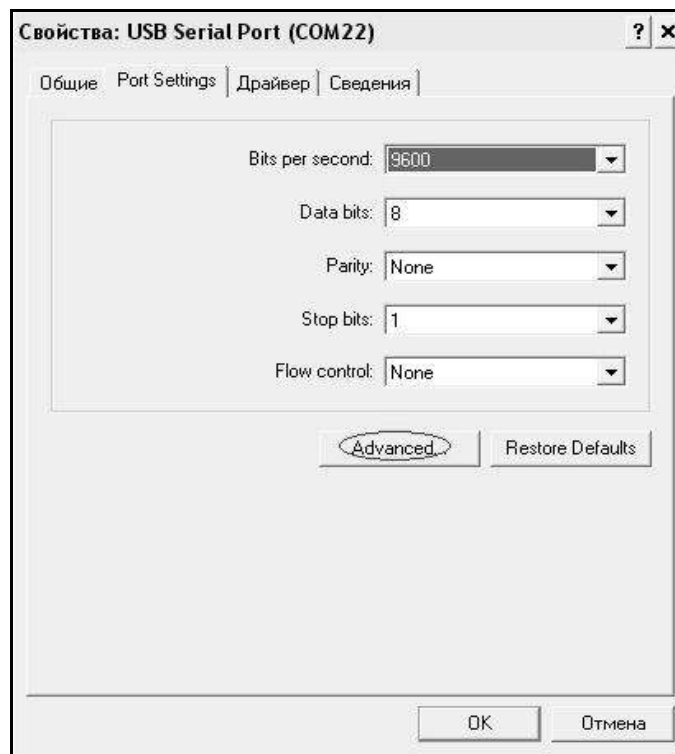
Свойства: USB Serial Port (COM22)

? ×

Общие | Port Settings | Драйвер | Сведения

Bits per second: 9600

Data bits: 8

Parity: None

Stop bits: 1

Flow control: None

Advanced...

Restore Defaults

OK

Отмена